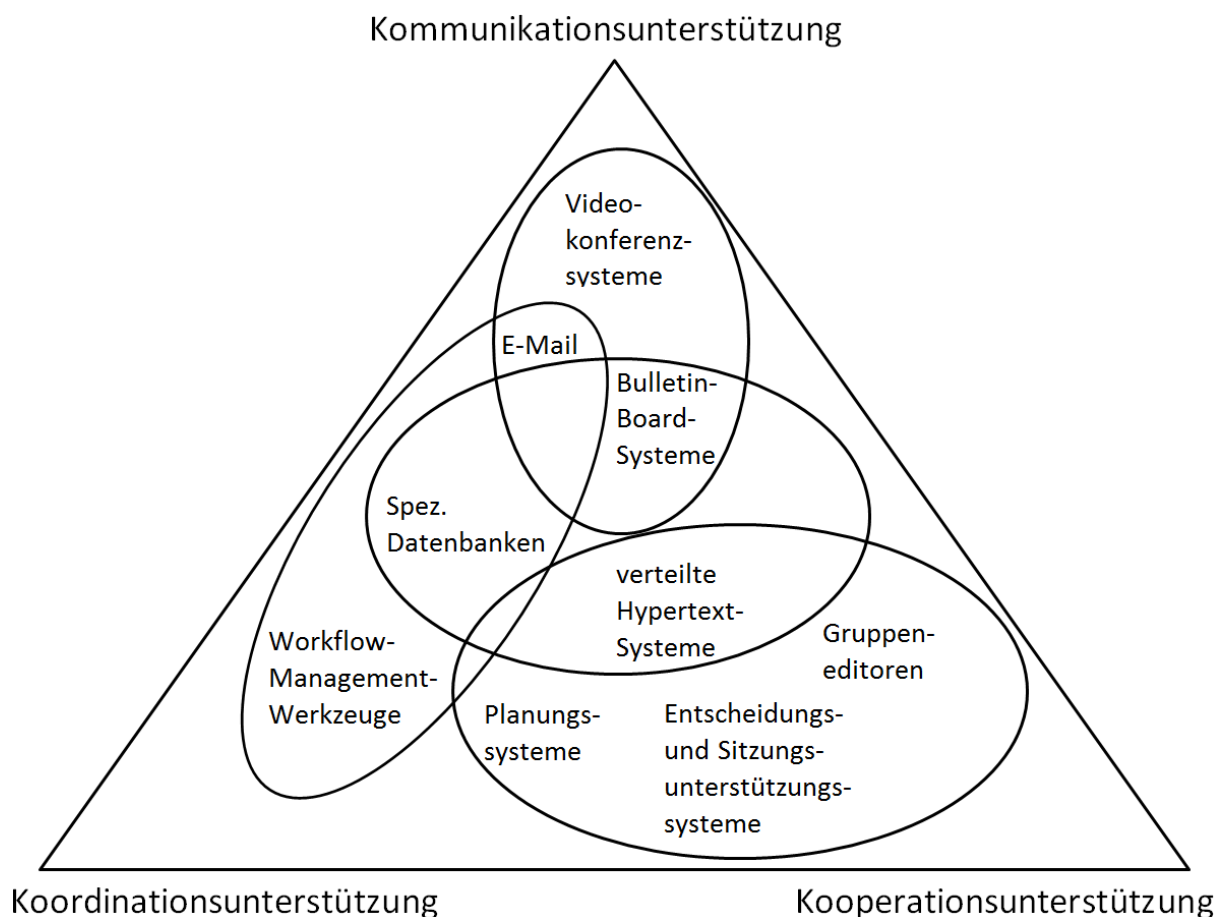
Kommunikationsunterstützung

Video-
konferenz-
systeme

E-Mail

Bulletin-
Board-
Systeme

Spez.
Datenbanken

verteilte
Hypertext-
Systeme

Gruppen-
editoren

Workflow-
Management-
Werkzeuge

Planungs-
systeme

Entscheidungs-
und Sitzungs-
unterstützungs-
systeme

Koordinationsunterstützung

Kooperationsunterstützung